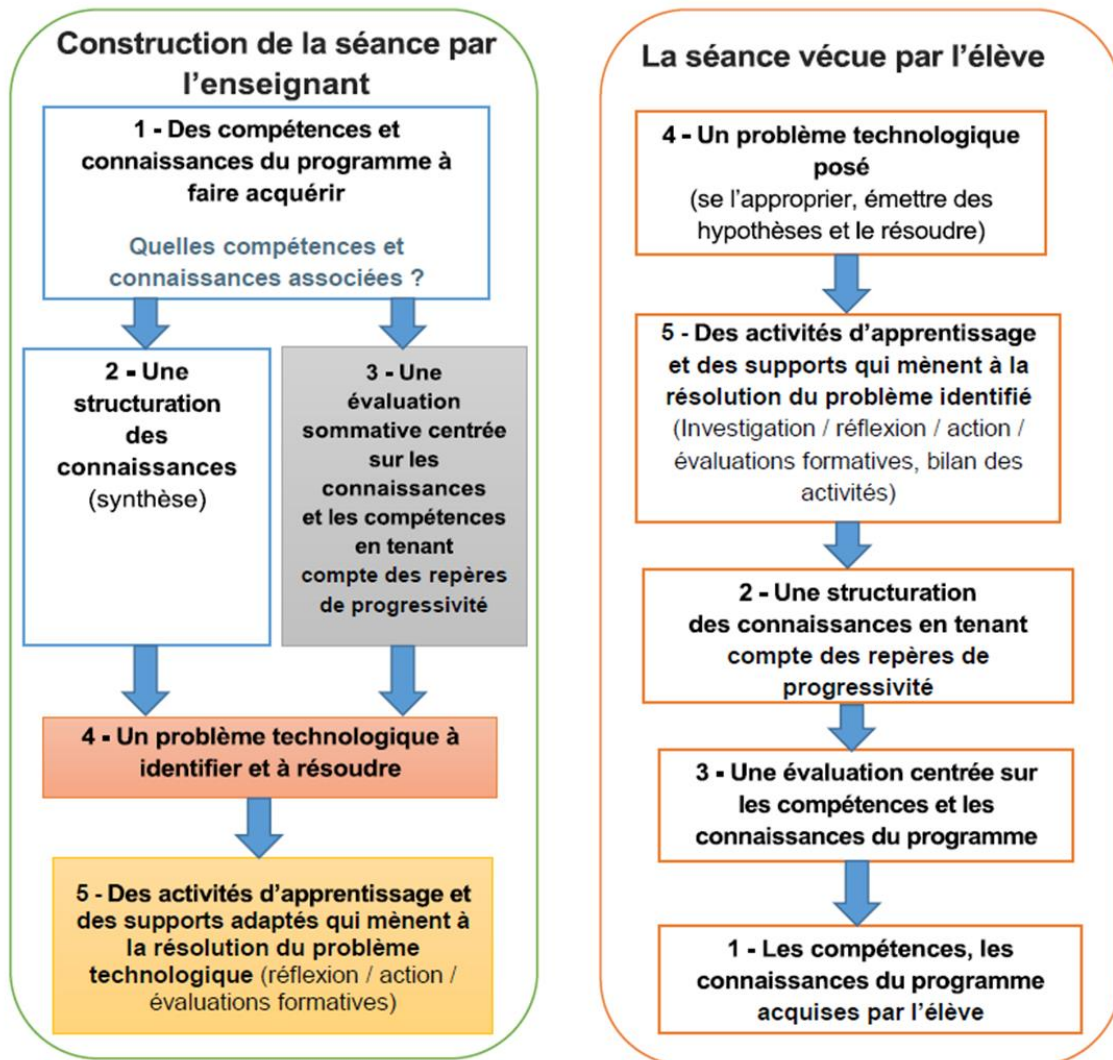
Construction de la séance par l'enseignant

1 - Des compétences et connaissances du programme à faire acquérir

Quelles compétences et connaissances associées ?

2 - Une structuration des connaissances (synthèse)

3 - Une évaluation sommative centrée sur les connaissances et les compétences en tenant compte des repères de progressivité

4 - Un problème technologique à identifier et à résoudre

5 - Des activités d'apprentissage et des supports adaptés qui mènent à la résolution du problème technologique (réflexion / action / évaluations formatives)

La séance vécue par l'élève

4 - Un problème technologique posé (se l'approprier, émettre des hypothèses et le résoudre)

5 - Des activités d'apprentissage et des supports qui mènent à la résolution du problème identifié (Investigation / réflexion / action / évaluations formatives, bilan des activités)

2 - Une structuration des connaissances en tenant compte des repères de progressivité

3 - Une évaluation centrée sur les compétences et les connaissances du programme

1 - Les compétences, les connaissances du programme acquises par l'élève